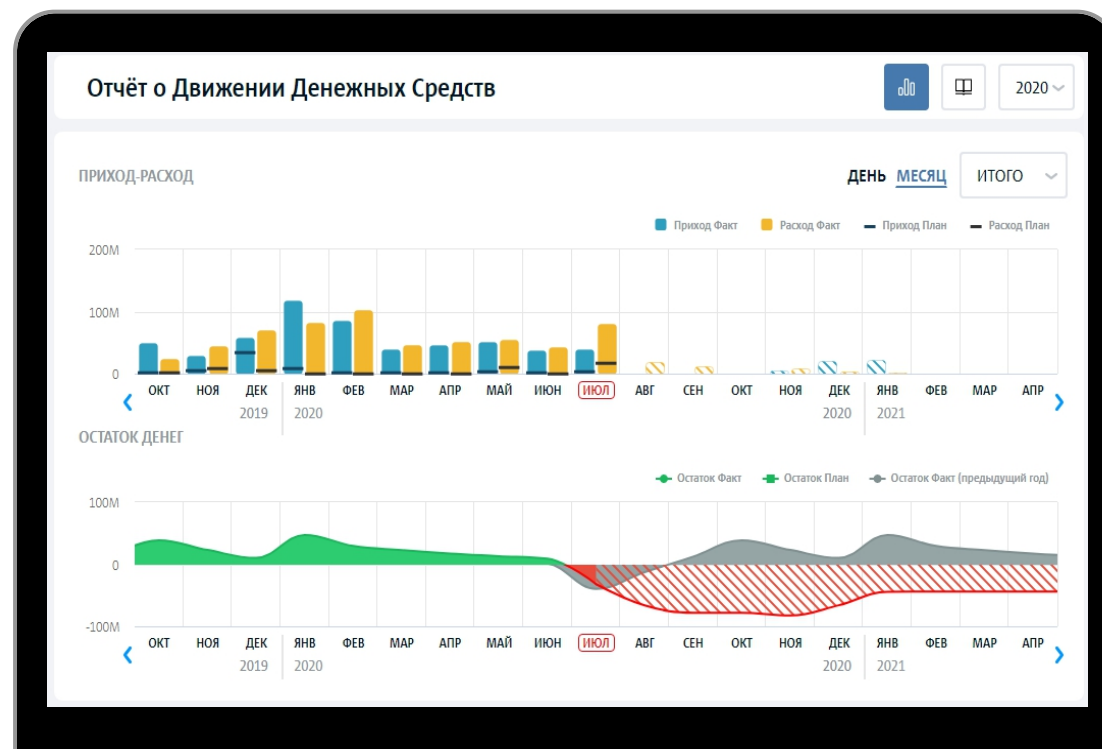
Отчёт о Движении Денежных Средств

2020

ПРИХОД-РАСХОД

ДЕНЬ МЕСЯЦ ИТОГО

Приход Факт Расход Факт Приход План Расход План

200M
100M
0

ОКТ НОЯ ДЕК ЯНВ ФЕВ МАР АПР МАЙ ИЮН ИЮЛ АВГ СЕН ОКТ НОЯ ДЕК ЯНВ ФЕВ МАР АПР

2019 2020 2020 2021

ОСТАТОК ДЕНЕГ

Остаток Факт Остаток План Остаток Факт (предыдущий год)

100M
0
-100M

ОКТ НОЯ ДЕК ЯНВ ФЕВ МАР АПР МАЙ ИЮН ИЮЛ АВГ СЕН ОКТ НОЯ ДЕК ЯНВ ФЕВ МАР АПР

2019 2020 2020 2021